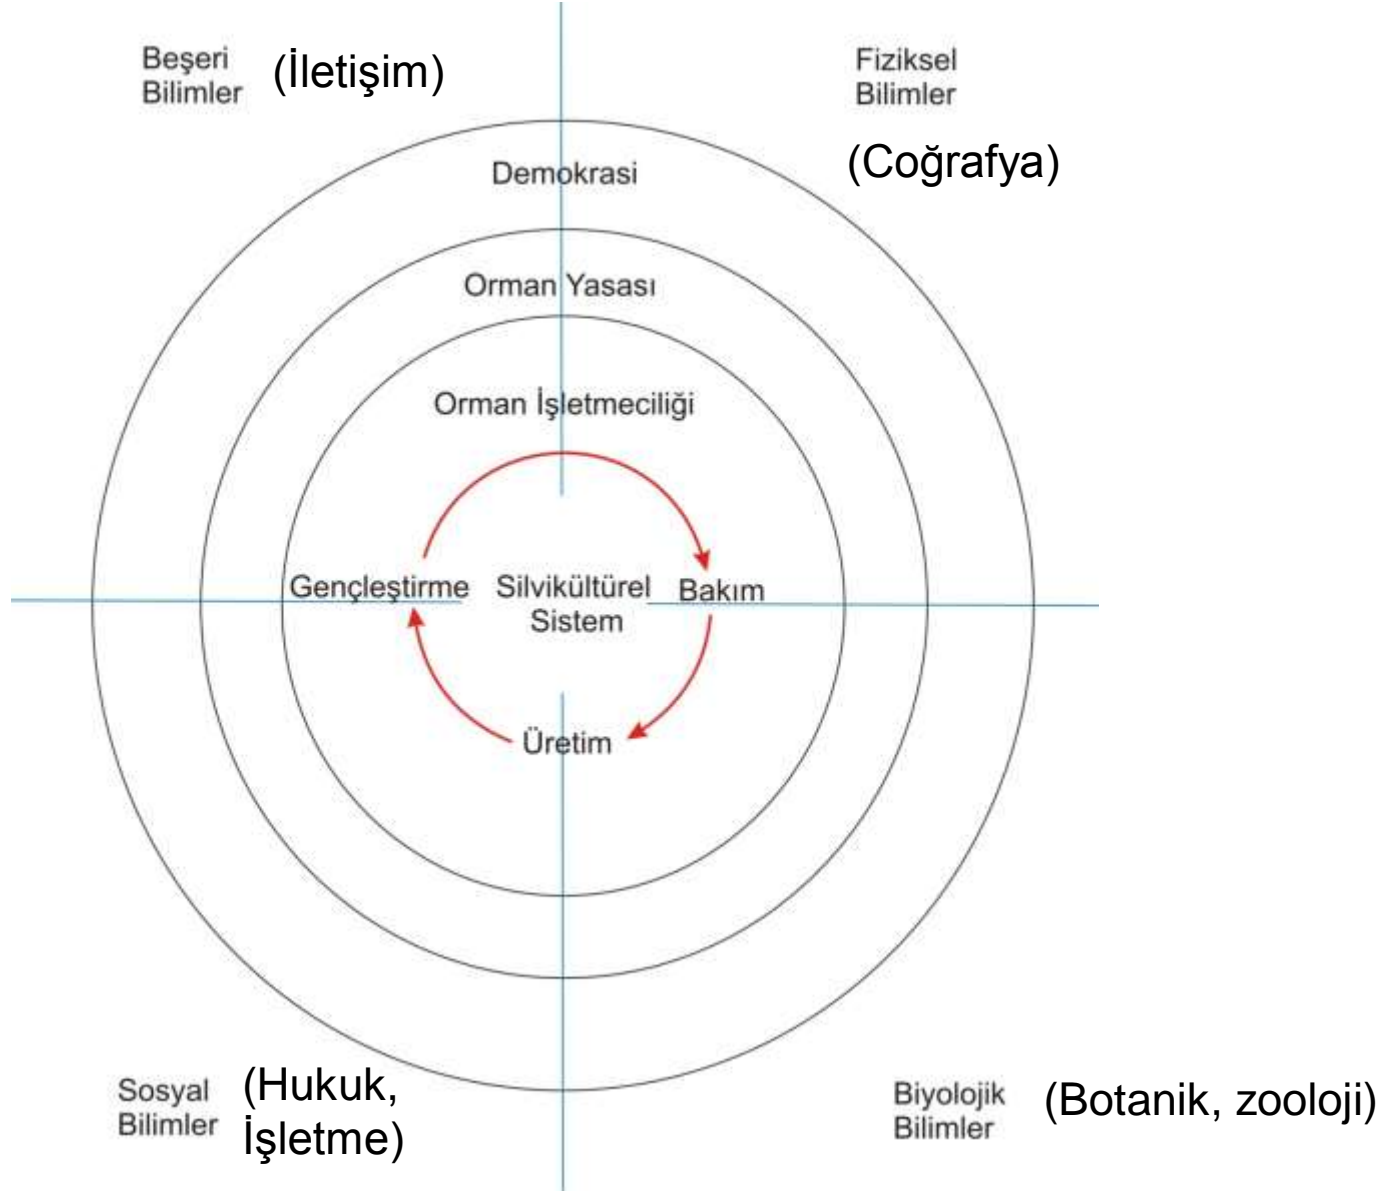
Beşeri Bilimler (İletişim)

Fiziksel Bilimler

(Coğrafya)

Demokrasi

Orman Yasası

Orman İşletmeciliği

Gençleştirme

Silvikültürel Sistem

Bakım

Üretim

Sosyal Bilimler (Hukuk, İşletme)

Biyolojik Bilimler (Botanik, zooloji)